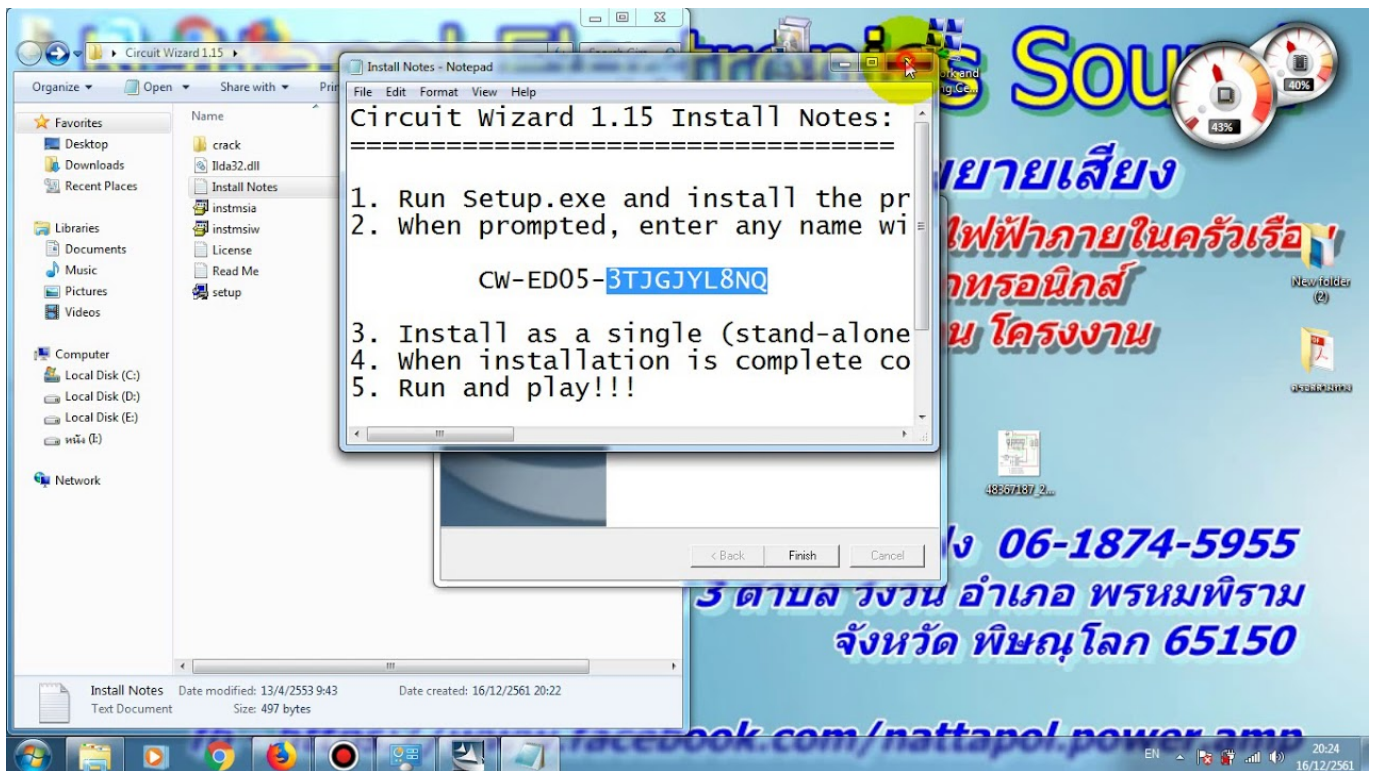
Circuit Wizard 1.15

Organize ▾ Open ▾ Share with ▾ Pri

Favorites
Desktop
Downloads
Recent Places

Libraries
Documents
Music
Pictures
Videos

Computer
Local Disk (C:)
Local Disk (D:)
Local Disk (E:)
หนัง (I:)

Network

Name
crack
Ilda32.dll
Install Notes
instmsia
instmsiw
License
Read Me
setup

Install Notes Date modified: 13/4/2553 9:43 Date created: 16/12/2561 20:22
Text Document Size: 497 bytes

Install Notes - Notepad
File Edit Format View Help

Circuit Wizard 1.15 Install Notes:
==================================

1. Run Setup.exe and install the pr
2. When prompted, enter any name wi

CW-ED05-3TJGJYL8NQ

3. Install as a single (stand-alone
4. When installation is complete co
5. Run and play!!!

< Back Finish Cancel

Sou

ขยายเสียง
ไฟฟ้าภายในครัวเรือ
กทรอนิกส์
น โครงงาน

ง 06-1874-5955
3 ตำบล วังวน อำเภอ พรหมพิราม
จังหวัด พิษณุโลก 65150
facebook.com/nattapol.power.amp

43%
40%

New folder (2)
48367187_2...

EN 20:24 16/12/2561